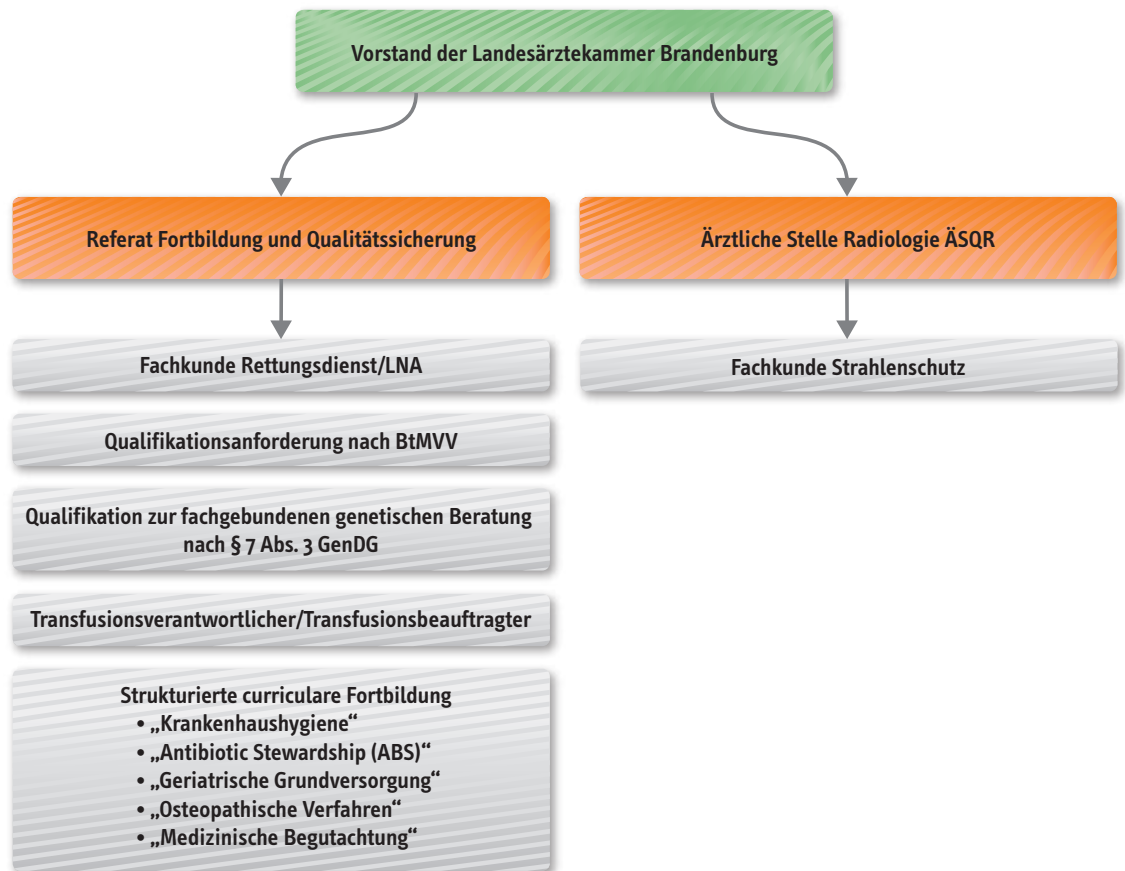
Vorstand der Landesärztekammer Brandenburg

Referat Fortbildung und Qualitätssicherung

Ärztliche Stelle Radiologie ÄSQR

Fachkunde Rettungsdienst/LNA

Fachkunde Strahlenschutz

Qualifikationsanforderung nach BtMVV

Qualifikation zur fachgebundenen genetischen Beratung nach § 7 Abs. 3 GenDG

Transfusionsverantwortlicher/Transfusionsbeauftragter

Strukturierte curriculare Fortbildung
• „Krankenhaushygiene“
• „Antibiotic Stewardship (ABS)“
• „Geriatrische Grundversorgung“
• „Osteopathische Verfahren“
• „Medizinische Begutachtung“